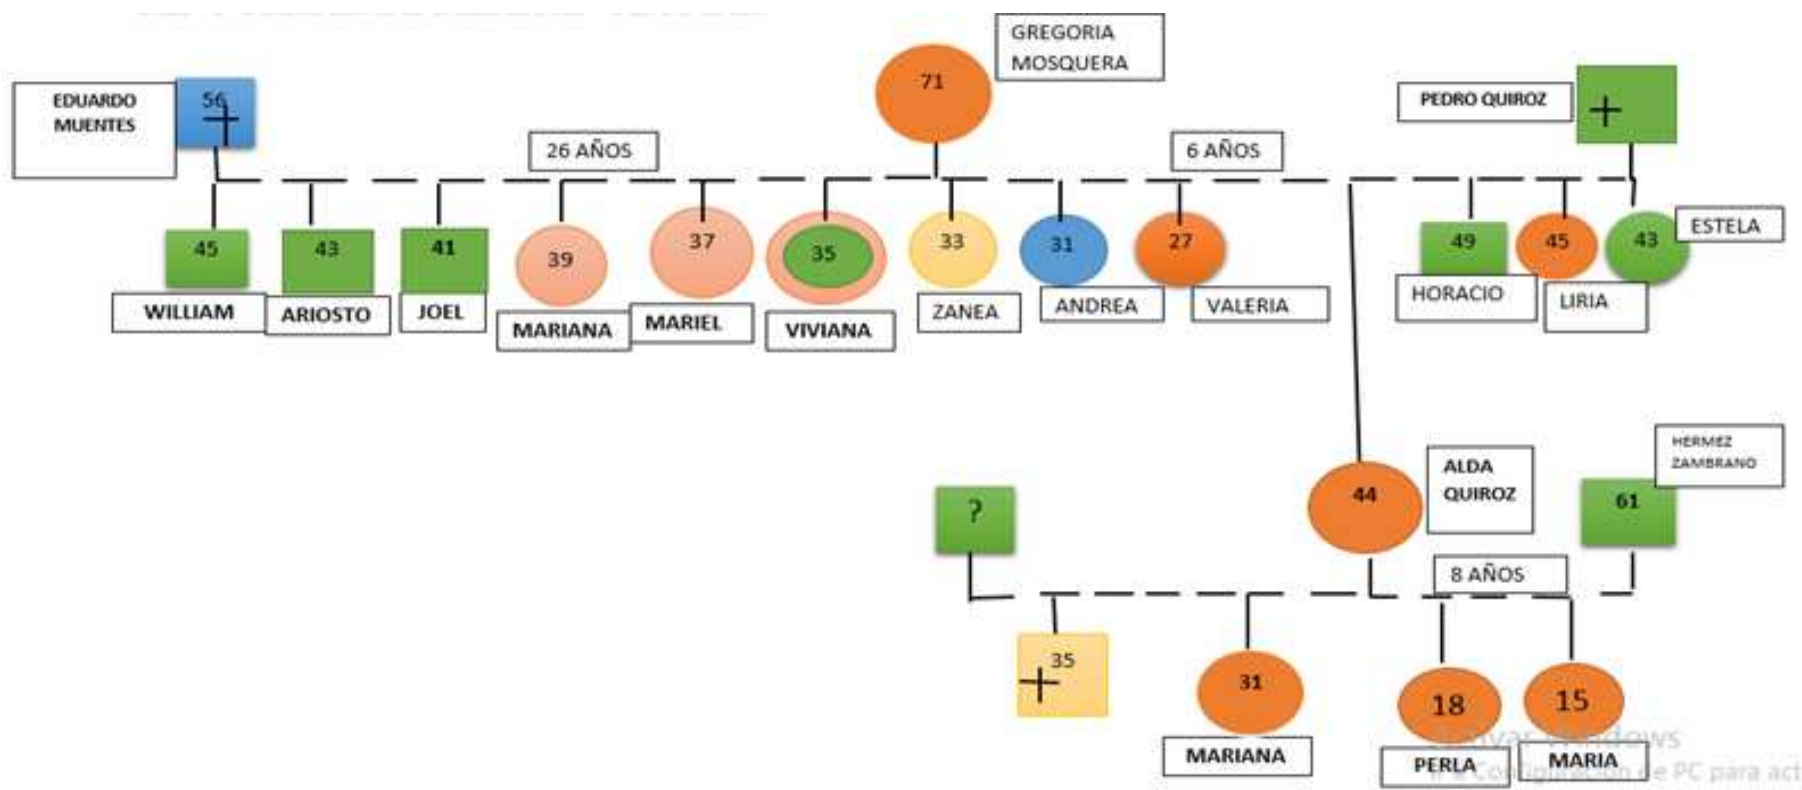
GREGORIA MOSQUERA

71

EDUARDO MUENTES

56

PEDRO QUIROZ

26 AÑOS

6 AÑOS

45

43

41

39

37

35

33

31

27

49

45

43

ESTELA

WILLIAM

ARIOSTO

JOEL

MARIANA

MARIEL

VIVIANA

ZANEA

ANDREA

VALERIA

HORACIO

LIRIA

HERMEZ ZAMBRANO

ALDA QUIROZ

44

?

61

8 AÑOS

35

31

18

15

MARIANA

PERLA

MARIA

Activar Windows
Ve a Configuración de PC para act